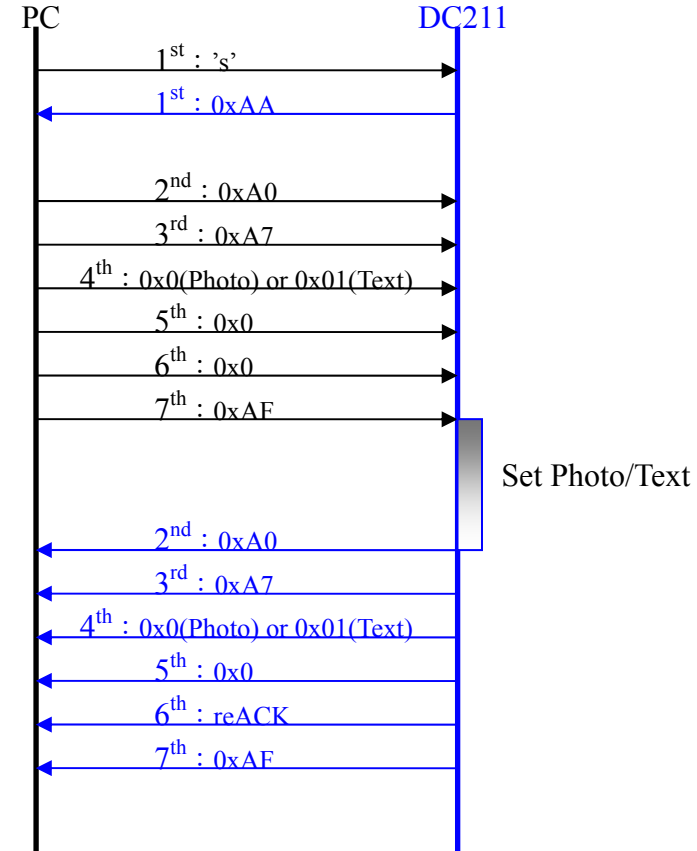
PC

DC211

1$^{st}$ : 's'

1$^{st}$ : 0xAA

2$^{nd}$ : 0xA0

3$^{rd}$ : 0xA7

4$^{th}$ : 0x0(Photo) or 0x01(Text)

5$^{th}$ : 0x0

6$^{th}$ : 0x0

7$^{th}$ : 0xAF

Set Photo/Text

2$^{nd}$ : 0xA0

3$^{rd}$ : 0xA7

4$^{th}$ : 0x0(Photo) or 0x01(Text)

5$^{th}$ : 0x0

6$^{th}$ : reACK

7$^{th}$ : 0xAF